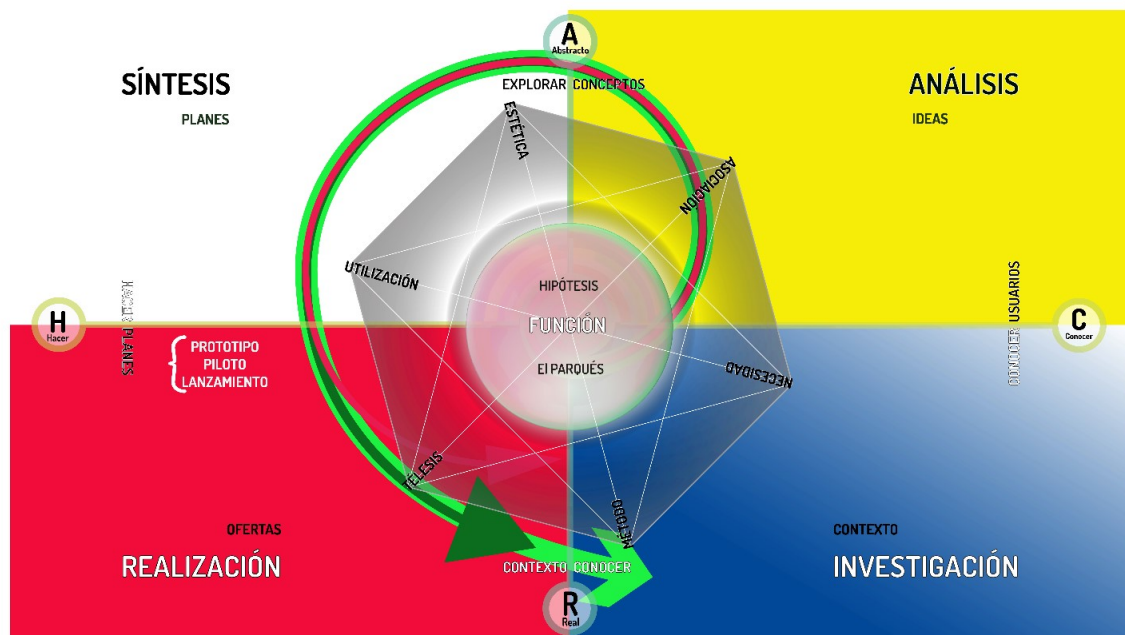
A
Abstracto

SÍNTESIS

PLANES

EXPLORAR CONCEPTOS

ANÁLISIS

IDEAS

ESTÉTICA

ASOCIACIÓN

UTILIZACIÓN

HIPÓTESIS

FUNCIÓN

El PARQUÉS

H
Hacer

HACER PLANES

PROTOTIPO
PILOTO
LANZAMIENTO

CONOCER USUARIOS

C
Conocer

NECESIDAD

TELESIS

MÉTODO

OFERTAS

REALIZACIÓN

CONTEXTO CONOCER

CONTEXTO

INVESTIGACIÓN

R
Real